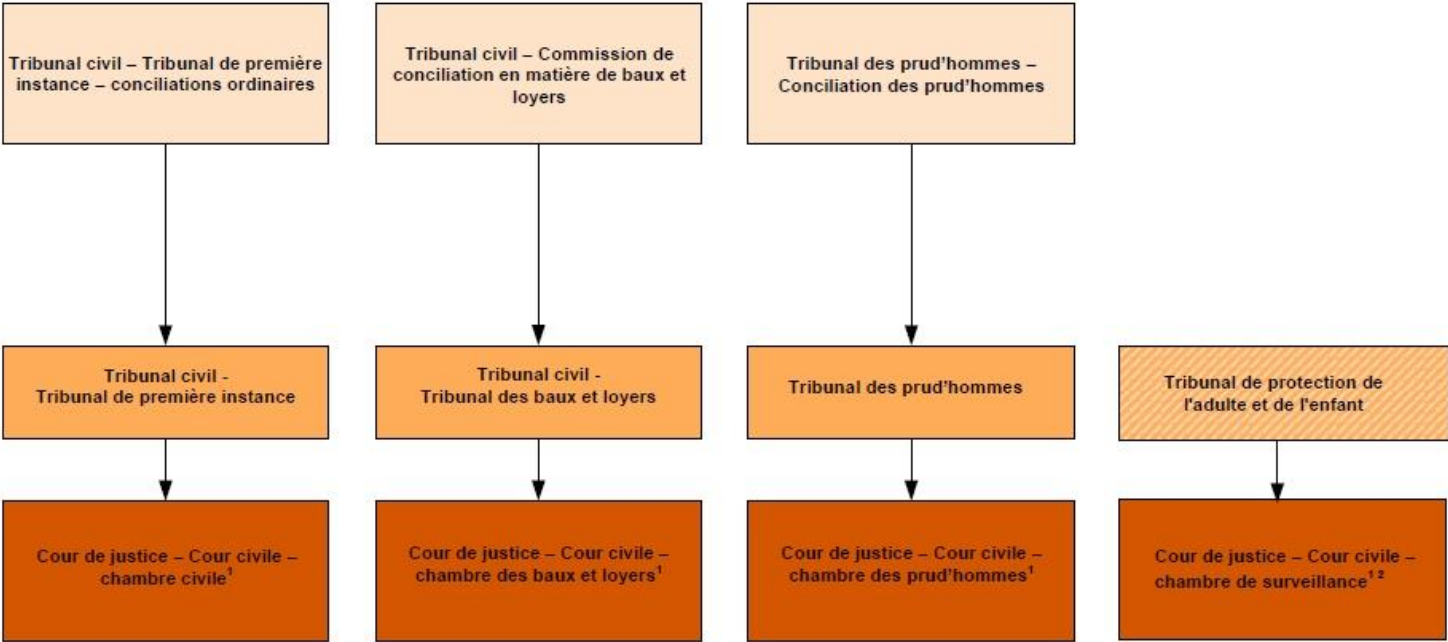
Tribunal civil – Tribunal de première instance – conciliations ordinaires

Tribunal civil – Commission de conciliation en matière de baux et loyers

Tribunal des prud'hommes – Conciliation des prud'hommes

Tribunal civil - Tribunal de première instance

Tribunal civil - Tribunal des baux et loyers

Tribunal des prud'hommes

Tribunal de protection de l'adulte et de l'enfant

Cour de justice – Cour civile – chambre civile$^{1}$

Cour de justice – Cour civile – chambre des baux et loyers$^{1}$

Cour de justice – Cour civile – chambre des prud'hommes$^{1}$

Cour de justice – Cour civile – chambre de surveillance$^{1\ 2}$